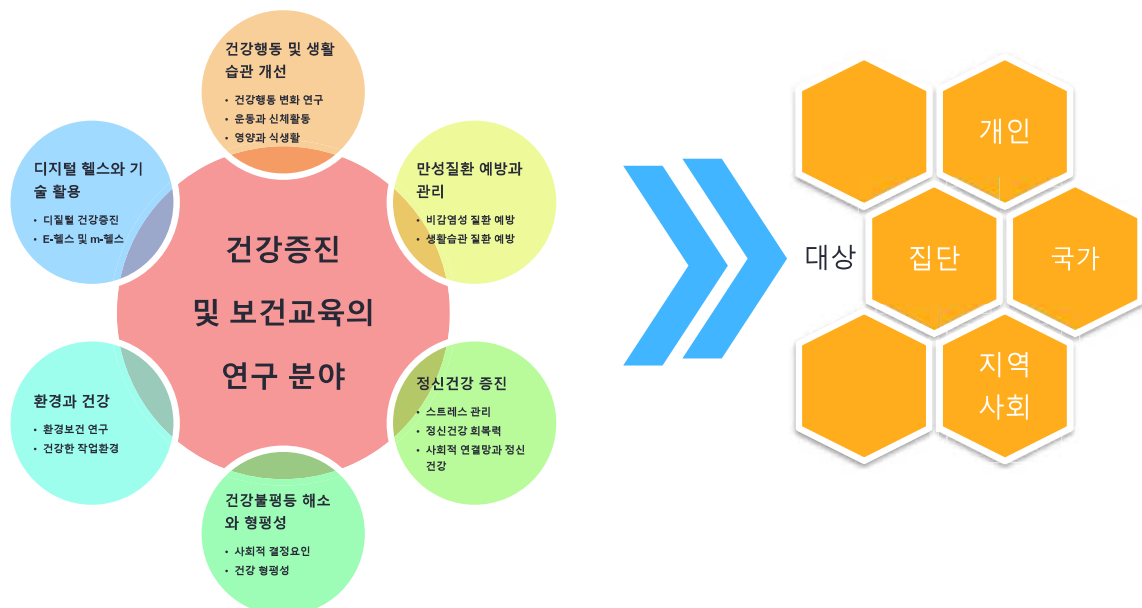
건강행동 및 생활 습관 개선

• 건강행동 변화 연구
• 운동과 신체활동
• 영양과 식생활

디지털 헬스와 기술 활용

• 디질털 건강증진
• E-헬스 및 m-헬스

만성질환 예방과 관리

• 비감염성 질환 예방
• 생활습관 질환 예방

건강증진 및 보건교육의 연구 분야

환경과 건강

• 환경보건 연구
• 건강한 작업환경

정신건강 증진

• 스트레스 관리
• 정신건강 회복력
• 사회적 연결망과 정신 건강

건강불평등 해소와 형평성

• 사회적 결정요인
• 건강 형평성

대상

개인

집단

국가

지역 사회